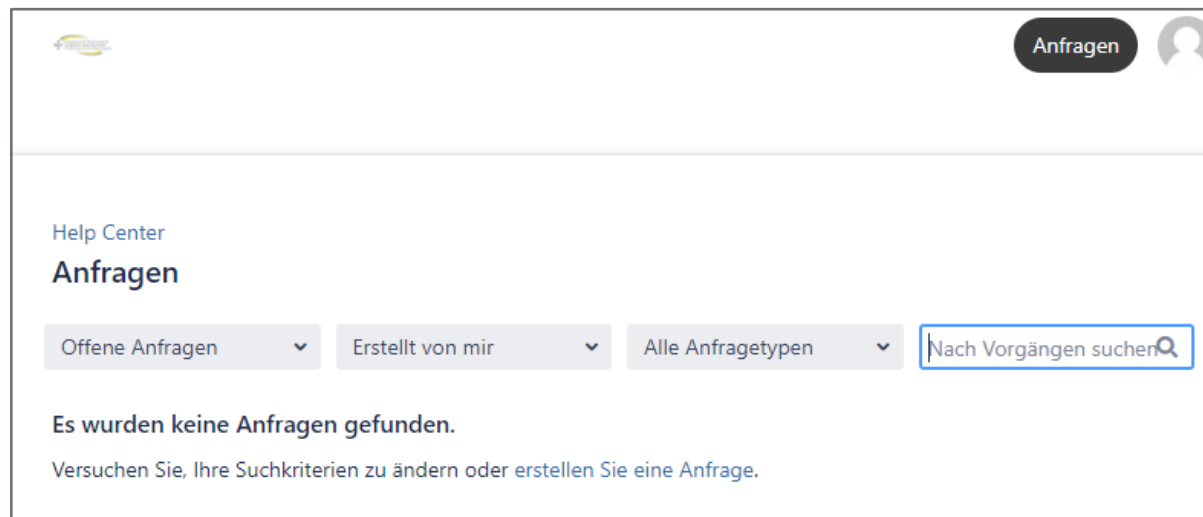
Anfragen

Help Center

Anfragen

Offene Anfragen

Erstellt von mir

Alle Anfragetypen

Nach Vorgängen suchen

Es wurden keine Anfragen gefunden.

Versuchen Sie, Ihre Suchkriterien zu ändern oder erstellen Sie eine Anfrage.